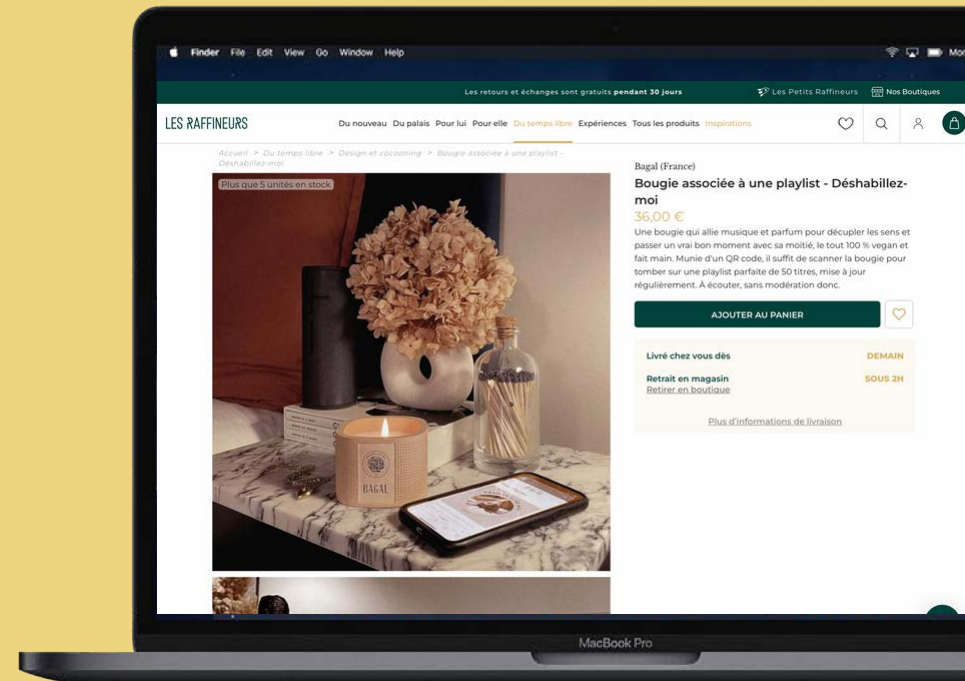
Finder File Edit View Go Window Help Mo

Les retours et échanges sont gratuits pendant 30 jours

Les Petits Raffineurs Nos Boutiques

LES RAFFINEURS

Du nouveau Du palais Pour lui Pour elle Du temps libre Expériences Tous les produits Inspirations

Accueil > Du temps libre > Design et cocooning > Bougie associée à une playlist - Déshabillez-moi

Plus que 5 unités en stock

BAGAL

Bagal (France)

Bougie associée à une playlist - Déshabillez-moi

36,00 €

Une bougie qui allie musique et parfum pour décupler les sens et passer un vrai bon moment avec sa moitié, le tout 100 % vegan et fait main. Munie d'un QR code, il suffit de scanner la bougie pour tomber sur une playlist parfaite de 50 titres, mise à jour régulièrement. À écouter, sans modération donc.

AJOUTER AU PANIER

Livré chez vous dès DEMAIN

Retrait en magasin SOUS 2H
Retirer en boutique

Plus d'informations de livraison

MacBook Pro